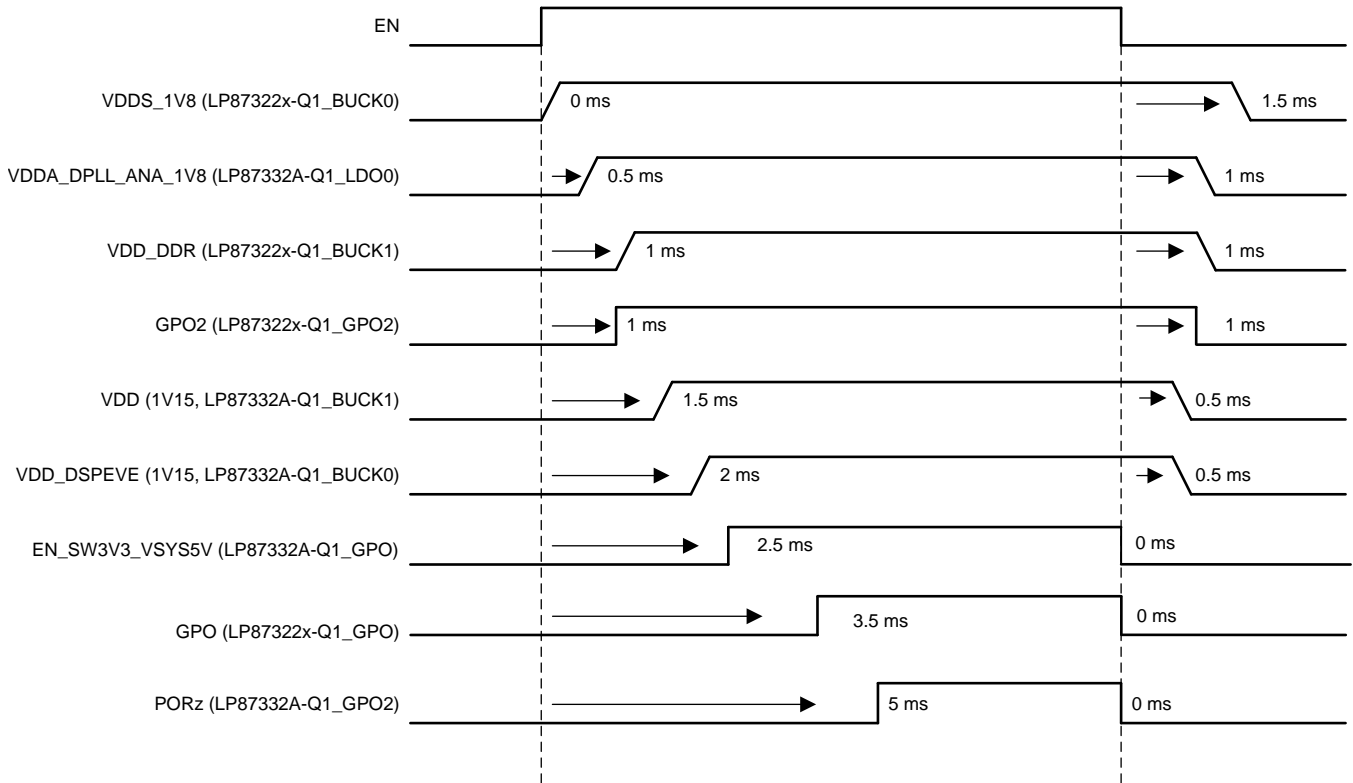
EN

VDDS_1V8 (LP87322x-Q1_BUCK0)
0 ms
1.5 ms

VDDA_DPLL_ANA_1V8 (LP87332A-Q1_LDO0)
0.5 ms
1 ms

VDD_DDR (LP87322x-Q1_BUCK1)
1 ms
1 ms

GPO2 (LP87322x-Q1_GPO2)
1 ms
1 ms

VDD (1V15, LP87332A-Q1_BUCK1)
1.5 ms
0.5 ms

VDD_DSPEVE (1V15, LP87332A-Q1_BUCK0)
2 ms
0.5 ms

EN_SW3V3_VSYS5V (LP87332A-Q1_GPO)
2.5 ms
0 ms

GPO (LP87322x-Q1_GPO)
3.5 ms
0 ms

PORz (LP87332A-Q1_GPO2)
5 ms
0 ms